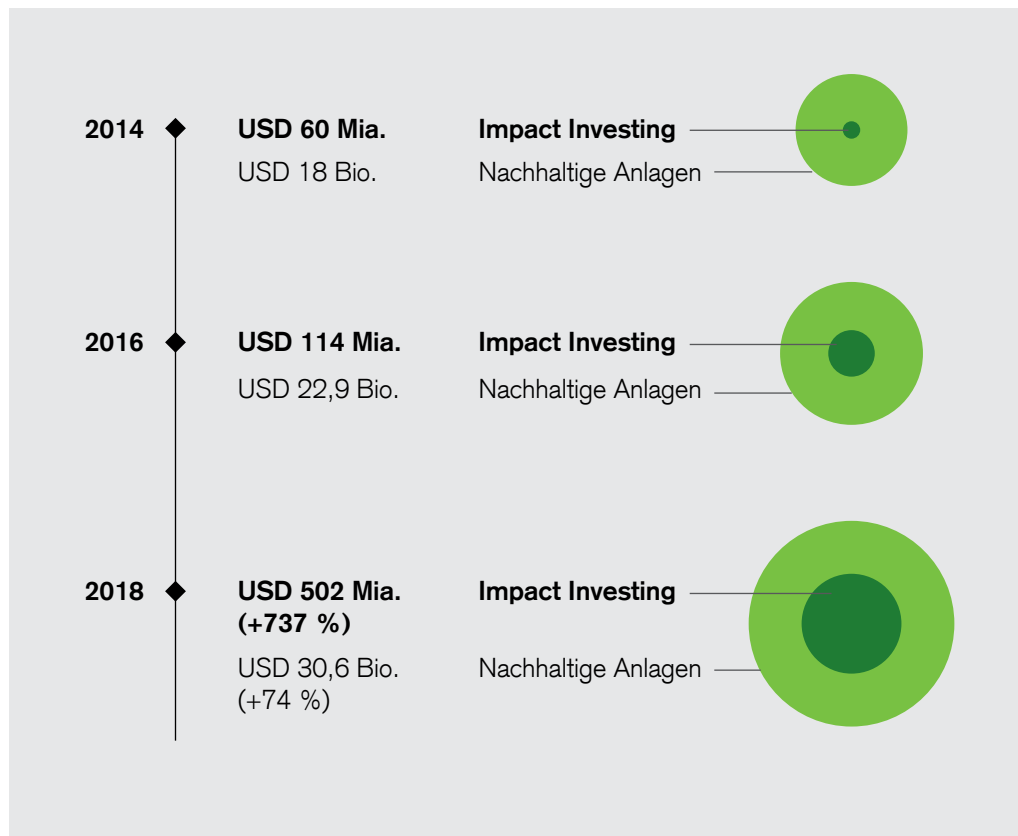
2014

USD 60 Mia.
USD 18 Bio.

Impact Investing
Nachhaltige Anlagen

2016

USD 114 Mia.
USD 22,9 Bio.

Impact Investing
Nachhaltige Anlagen

2018

USD 502 Mia. (+737 %)
USD 30,6 Bio. (+74 %)

Impact Investing
Nachhaltige Anlagen